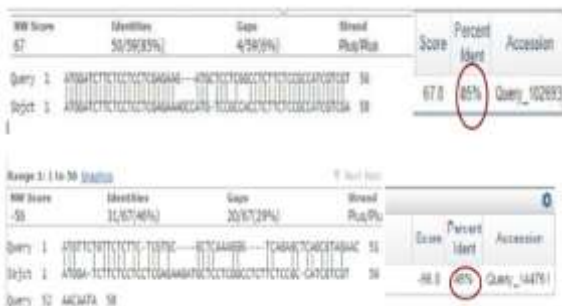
NW Score 67

Identities 50/59(85%)

Gaps 4/59(6%)

Strand Plus/Plus

Query 1 ATGGATCTTCTCCTCCTGAGAAG----ATGCTCCTGGCTCTCTCGGCGATGGTGGT 56

Sbjct 1 ATGGATCTTCTCCTCCTGAGAAAGCATG-TCGGCAGCTCTCTCGGCGATGGTGGA 58

| Score | Percent Ident | Accession |
|---|---|---|
| 67.0 | 85% | Query_102693 |

Range 1: 1 to 58 Graphics

Next Match

NW Score -56

Identities 31/67(46%)

Gaps 20/67(29%)

Strand Plus/Plus

Query 1 ATGTTCTGTTCTCTTG-TGGTGC------GCTCAAAGGG----TCAGAGCTCAGCATAGAAC 51

Sbjct 1 ATGGA-TCTTCTCCTCCTGAGAAAGCATGTCGGCAGCTCTCTCGGC-GATGGTGGT 56

Query 52 AACAATA 58

| Score | Percent Ident | Accession |
|---|---|---|
| -56.0 | 46% | Query_144791 |